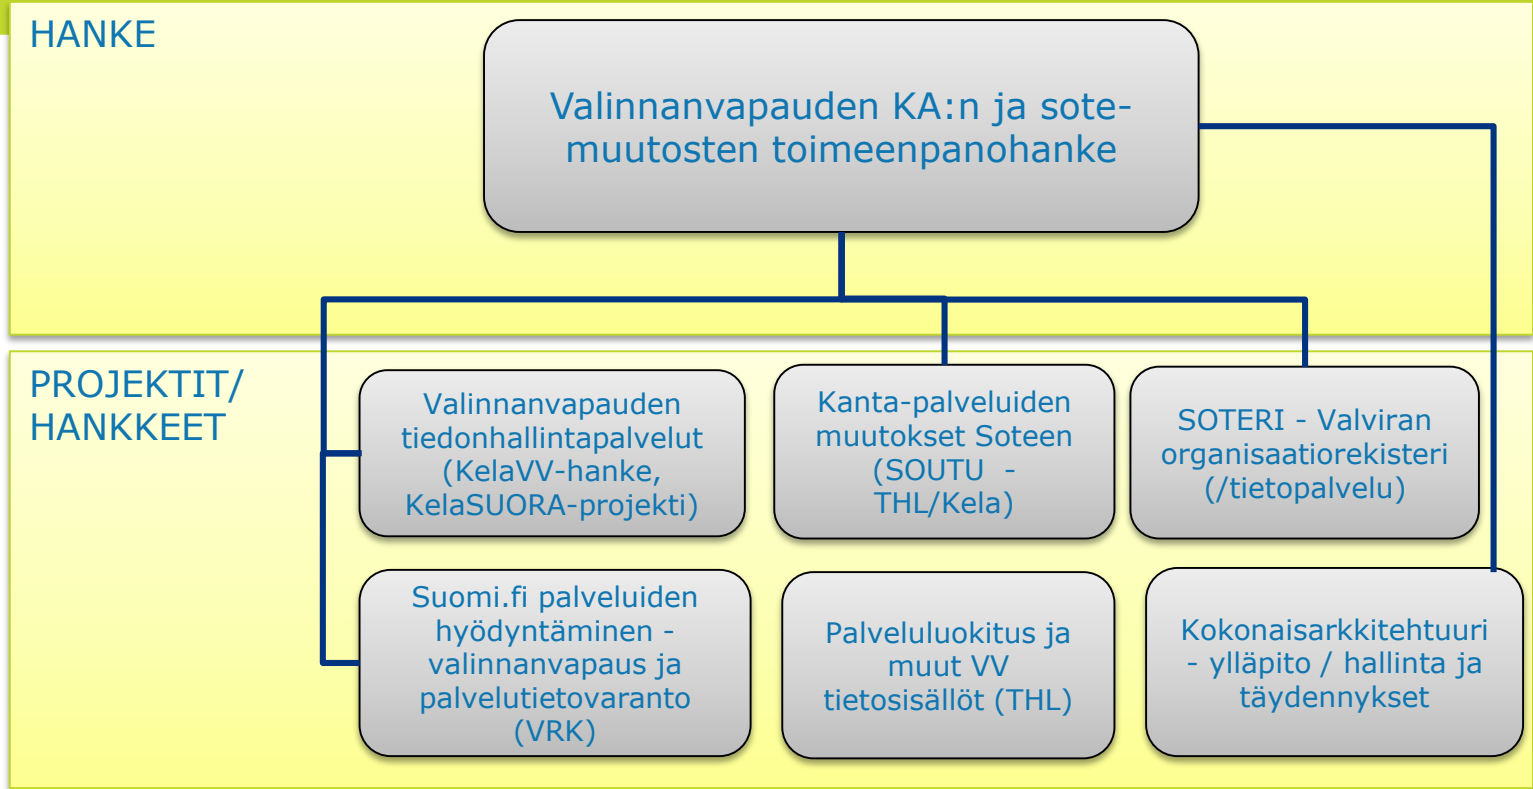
HANKE

Valinnanvapauden KA:n ja sotemuutosten toimeenpanohanke

PROJEKTIT/ HANKKEET

Valinnanvapauden tiedonhallintapalvelut (KelaVV-hanke, KelaSUORA-projekti)

Kanta-palveluiden muutokset Soteen (SOUTU - THL/Kela)

SOTERI - Valviran organisaatiorekisteri (/tietopalvelu)

Suomi.fi palveluiden hyödyntäminen - valinnanvapaus ja palvelutietovaranto (VRK)

Palveluluokitus ja muut VV tietosisällöt (THL)

Kokonaisarkkitehtuuri - ylläpito / hallinta ja täydennykset